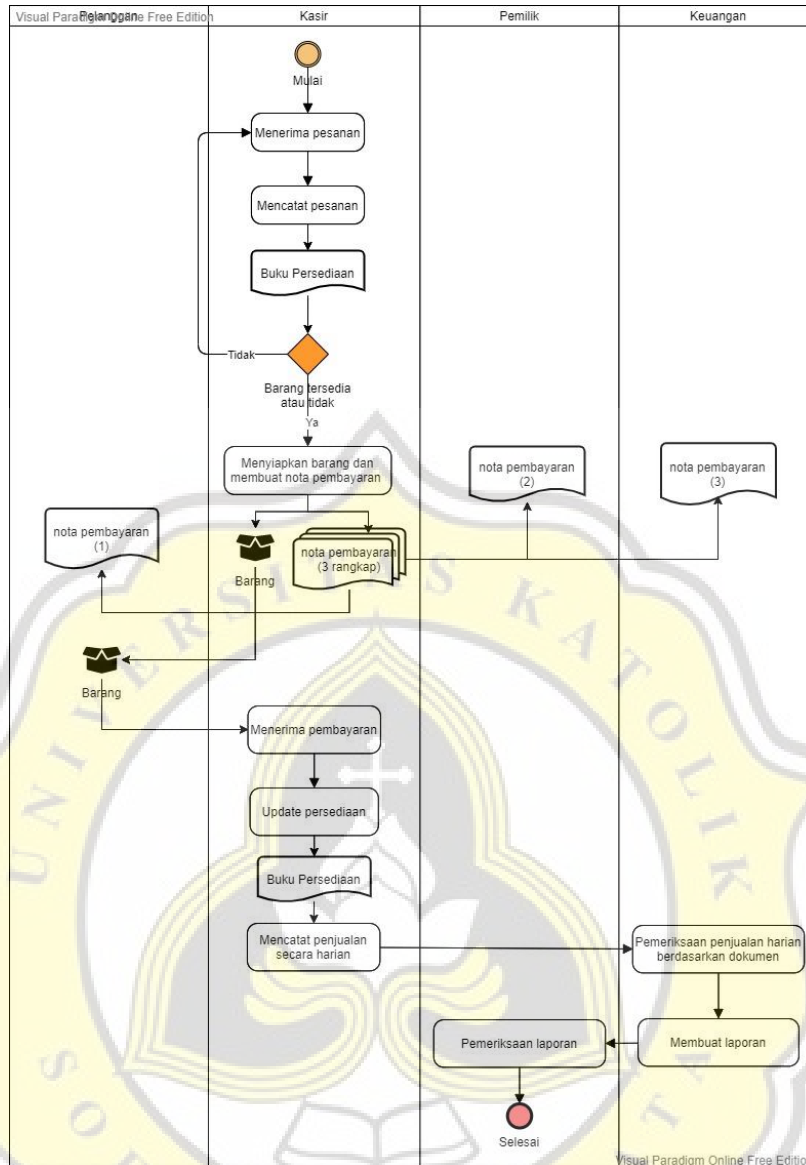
Visual Paradigm Online Free Edition

Pelanggan

Kasir

Pemilik

Keuangan

Mulai

Menerima pesanan

Mencatat pesanan

Buku Persediaan

Tidak

Barang tersedia atau tidak

Ya

Menyiapkan barang dan membuat nota pembayaran

nota pembayaran (2)

nota pembayaran (3)

nota pembayaran (1)

Barang

nota pembayaran (3 rangkap)

Barang

Menerima pembayaran

Update persediaan

Buku Persediaan

Mencatat penjualan secara harian

Pemeriksaan penjualan harian berdasarkan dokumen

Pemeriksaan laporan

Membuat laporan

Selesai

Visual Paradigm Online Free Edition